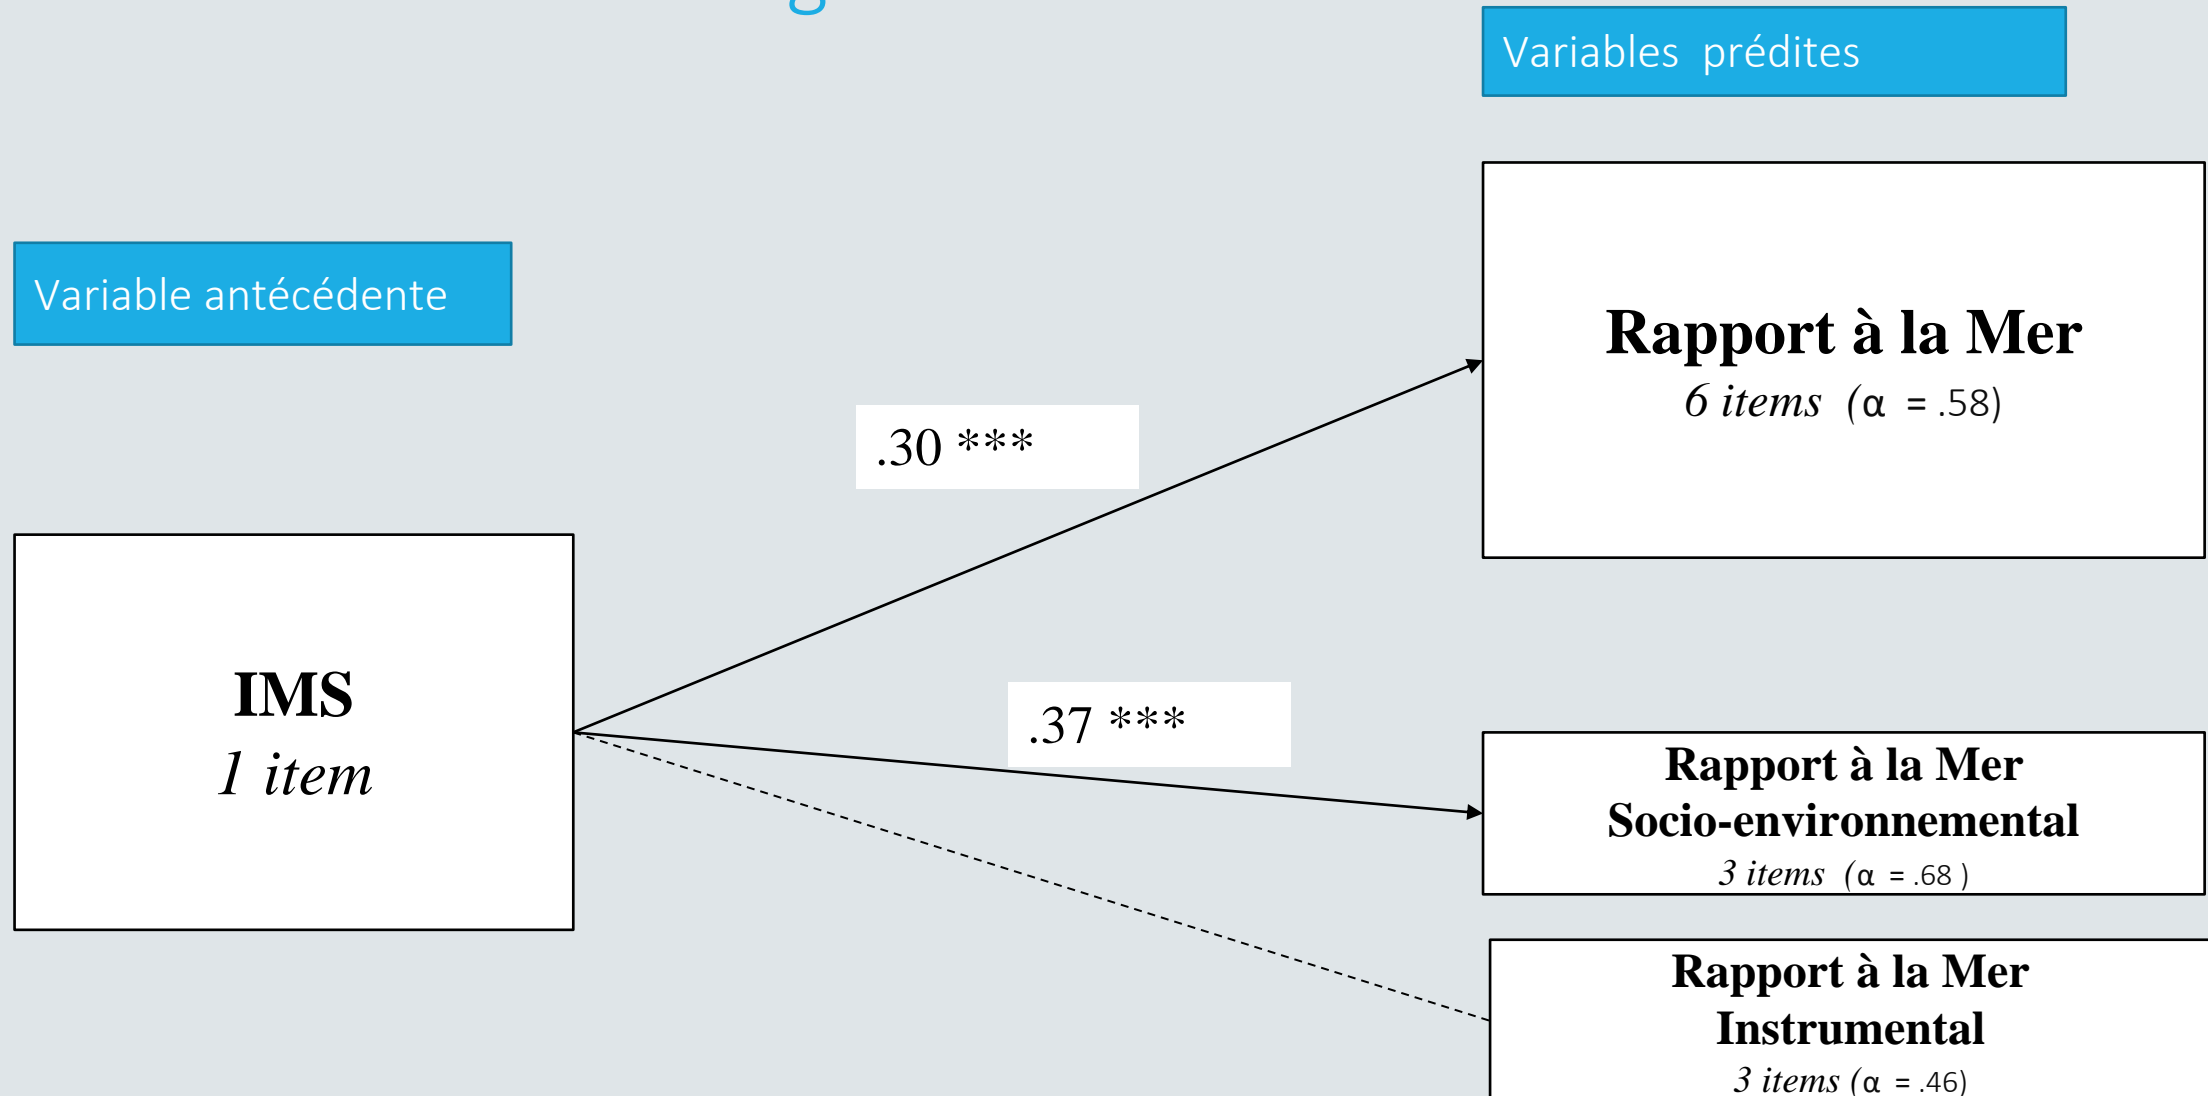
Variables prédites

Variable antécédente

Rapport à la Mer
6 items (α = .58)

.30 ***

IMS
1 item

.37 ***

Rapport à la Mer
Socio-environnemental
3 items (α = .68 )

Rapport à la Mer
Instrumental
3 items (α = .46)